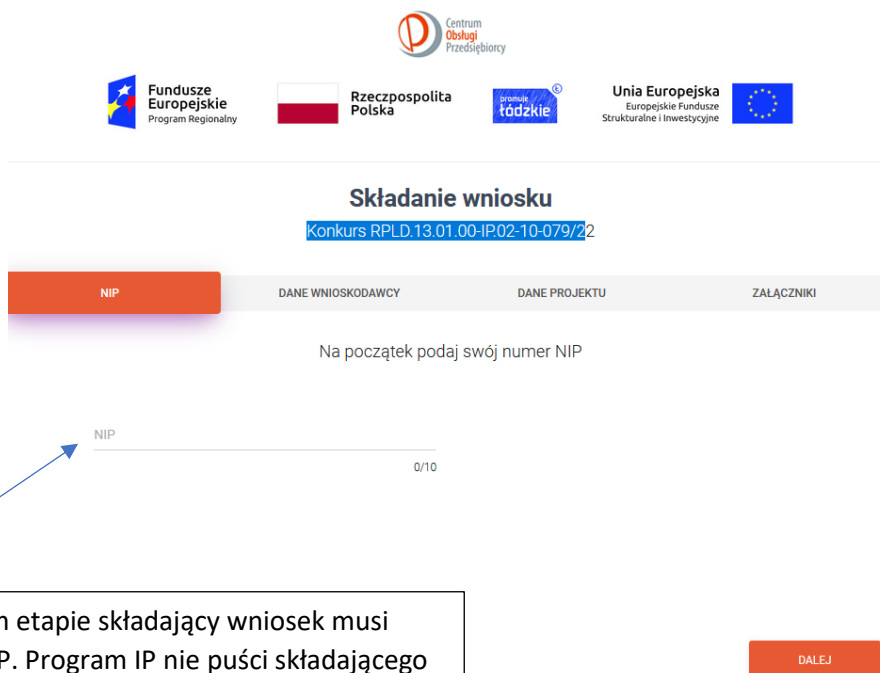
Centrum Obsługi Przedsiębiorcy

Fundusze Europejskie Program Regionalny

Rzeczpospolita Polska

promuje łódzkie

Unia Europejska Europejskie Fundusze Strukturalne i Inwestycyjne

Składanie wniosku

Konkurs RPLD.13.01.00-IP.02-10-079/22

NIP

DANE WNIOSKODAWCY

DANE PROJEKTU

ZAŁĄCZNIKI

Na początek podaj swój numer NIP

NIP

0/10

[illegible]m etapie składający wniosek musi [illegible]P. Program IP nie puści składającego

DALEJ